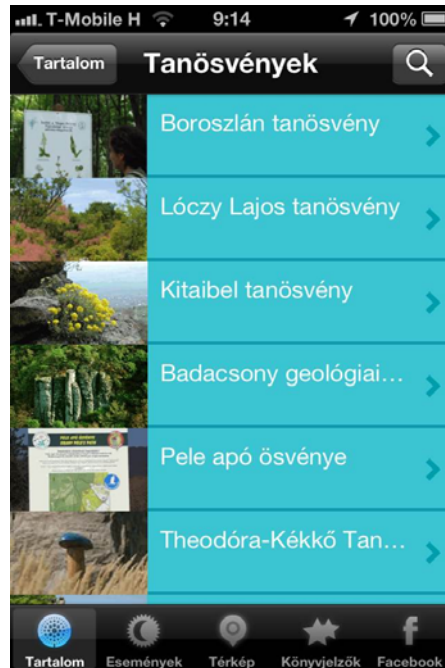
T-Mobile H 9:14 100%

Tartalom Tanösvények

Boroszlán tanösvény

Lóczy Lajos tanösvény

Kitaibel tanösvény

Badacsony geológiai…

Pele apó ösvénye

Theodóra-Kékkő Tan…

Tartalom Események Térkép Könyvjelzők Facebook